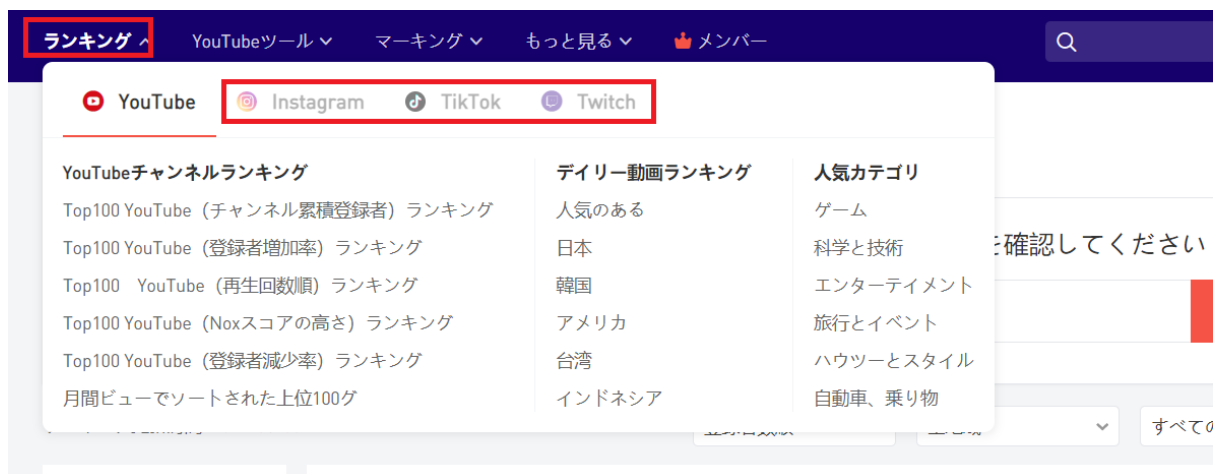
ランキング ^ YouTubeツール ˅ マーキング ˅ もっと見る ˅ メンバー

YouTube Instagram TikTok Twitch

YouTubeチャンネルランキング
Top100 YouTube（チャンネル累積登録者）ランキング
Top100 YouTube（登録者増加率）ランキング
Top100 YouTube（再生回数順）ランキング
Top100 YouTube（Noxスコアの高さ）ランキング
Top100 YouTube（登録者減少率）ランキング
月間ビューでソートされた上位100グ

デイリー動画ランキング
人気のある
日本
韓国
アメリカ
台湾
インドネシア

人気カテゴリ
ゲーム
科学と技術
エンターテイメント
旅行とイベント
ハウツーとスタイル
自動車、乗り物

を確認してください

すべての